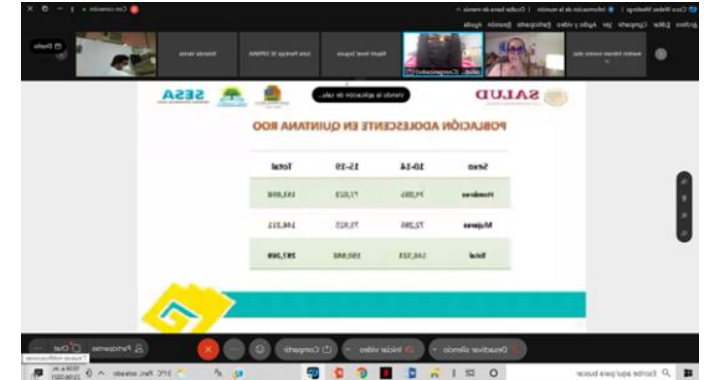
Cisco Webex Meetings | Información de la reunión | Ocultar barra de reunión | Con conexión

Archivo Editar Compartir Ver Audio y vídeo Participante Reunión Ayuda

Diseño

Viendo la aplicación de rala...

SALUD

SESA

POBLACIÓN ADOLESCENTE EN QUINTANA ROO

| Sexo | 10-14 | 15-19 | Total |
|---|---|---|---|
| Hombres | 74,085 | 71,023 | 145,098 |
| Mujeres | 72,286 | 71,925 | 144,211 |
| Total | 146,321 | 150,048 | 297,309 |

Desactivar silencio | Iniciar vídeo | Compartir | Participantes | Chat

Escribe aquí para buscar

21°C Parc. soleado